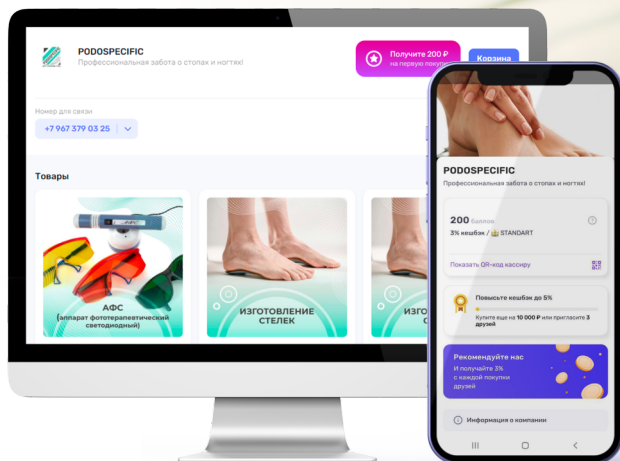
PODOSPECIFIC
Профессиональная забота о стопах и ногтях!

Получите 200 ₽
на первую покупку

Корзина

Номер для связи
+7 967 379 03 25

Товары

АФС
(аппарат фототерапевтический светодиодный)

ИЗГОТОВЛЕНИЕ СТЕЛЕК

ИЗГОТ

PODOSPECIFIC
Профессиональная забота о стопах и ногтях!

200 баллов
3% кешбэк / STANDART

Показать QR-код кассиру

Повысьте кешбэк до 5%
Купите еще на 10 000 ₽ или пригласите 3 друзей

Рекомендуйте нас
И получайте 3% с каждой покупки друзей

Информация о компании